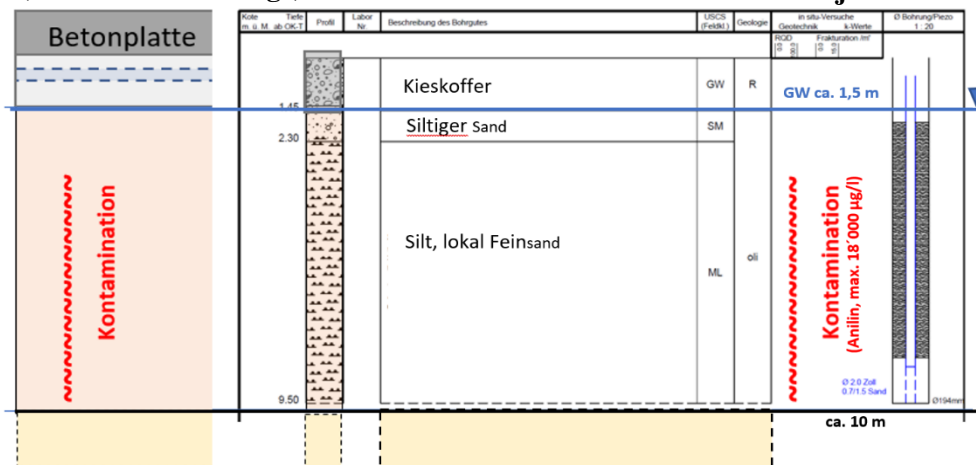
Betonplatte

Kontamination

| Kote m. ü. M. | Tiefe ab OK-T | Profil | Labor Nr. | Beschreibung des Bohrgutes | USCS (Feldkl.) | Geologie | in situ-Versuche Geotechnik k-Werte | Ø Bohrung/Piezo 1 : 20 |
|---|---|---|---|---|---|---|---|---|
| | | | | | | | RQD Frakturation /m' | |
| | 1.45 | | | Kieskoffer | GW | R | GW ca. 1,5 m | |
| | 2.30 | | | Siltiger Sand | SM | | | |
| | | | | Silt, lokal Feinsand | ML | oli | Kontamination (Anilin, max. 18´000 µg/l) | Ø 2.0 Zoll 0.7/1.5 Sand |
| | 9.50 | | | | | | | Ø194mm |

ca. 10 m